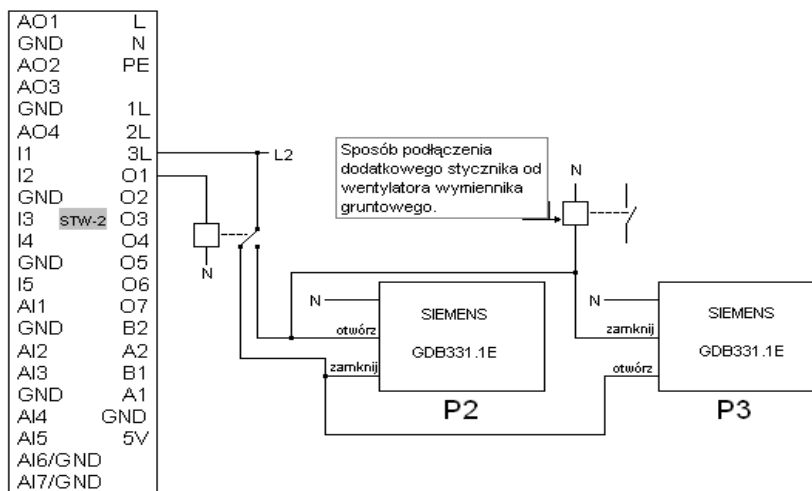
| | |
|---|---|
| AO1 | L |
| GND | N |
| AO2 | PE |
| AO3 | |
| GND | 1L |
| AO4 | 2L |
| I1 | 3L |
| I2 | O1 |
| GND | O2 |
| I3 STW-2 | O3 |
| I4 | O4 |
| GND | O5 |
| I5 | O6 |
| AI1 | O7 |
| GND | B2 |
| AI2 | A2 |
| AI3 | B1 |
| GND | A1 |
| AI4 | GND |
| AI5 | 5V |
| AI6/GND | |
| AI7/GND | |

L2

N

Sposób podłączenia dodatkowego stycznika od wentylatora wymiennika gruntowego.

N

N

SIEMENS

otwórz

GDB331.1E

zamknij

P2

N

SIEMENS

zamknij

GDB331.1E

otwórz

P3